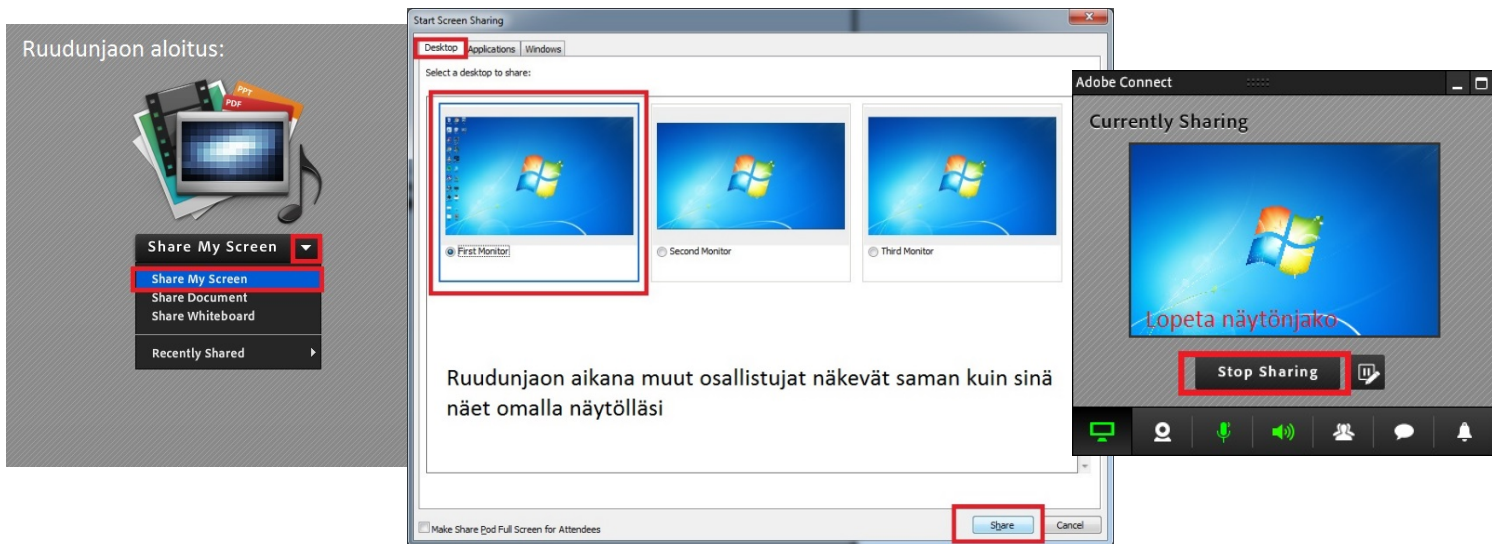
Ruudunjaon aloitus:

PPT
PDF

Share My Screen

Share My Screen
Share Document
Share Whiteboard

Recently Shared

Start Screen Sharing

Desktop | Applications | Windows

Select a desktop to share:

First Monitor
Second Monitor
Third Monitor

Ruudunjaon aikana muut osallistujat näkevät saman kuin sinä näet omalla näytölläsi

Make Share Pod Full Screen for Attendees

Share
Cancel

Adobe Connect

Currently Sharing

Lopeta näytönjako

Stop Sharing